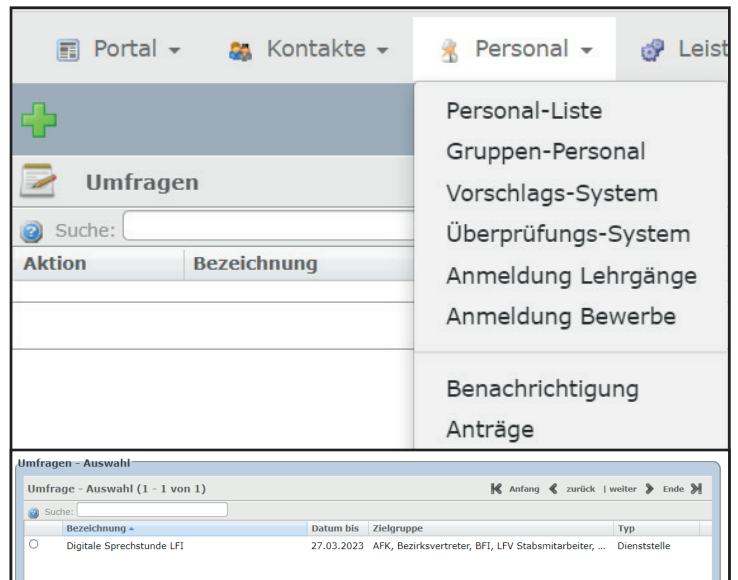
Portal ▾ Kontakte ▾ Personal ▾ Leist

Umfragen

Suche:

| Aktion | Bezeichnung |
|---|---|

Personal-Liste
Gruppen-Personal
Vorschlags-System
Überprüfungs-System
Anmeldung Lehrgänge
Anmeldung Bewerbe

Benachrichtigung
Anträge

Umfragen - Auswahl

Umfrage - Auswahl (1 - 1 von 1)

Anfang zurück | weiter Ende

Suche:

| | Bezeichnung ▲ | Datum bis | Zielgruppe | Typ |
|---|---|---|---|---|
| ○ | Digitale Sprechstunde LFI | 27.03.2023 | AFK, Bezirksvertreter, BFI, LFV Stabsmitarbeiter, ... | Dienststelle |